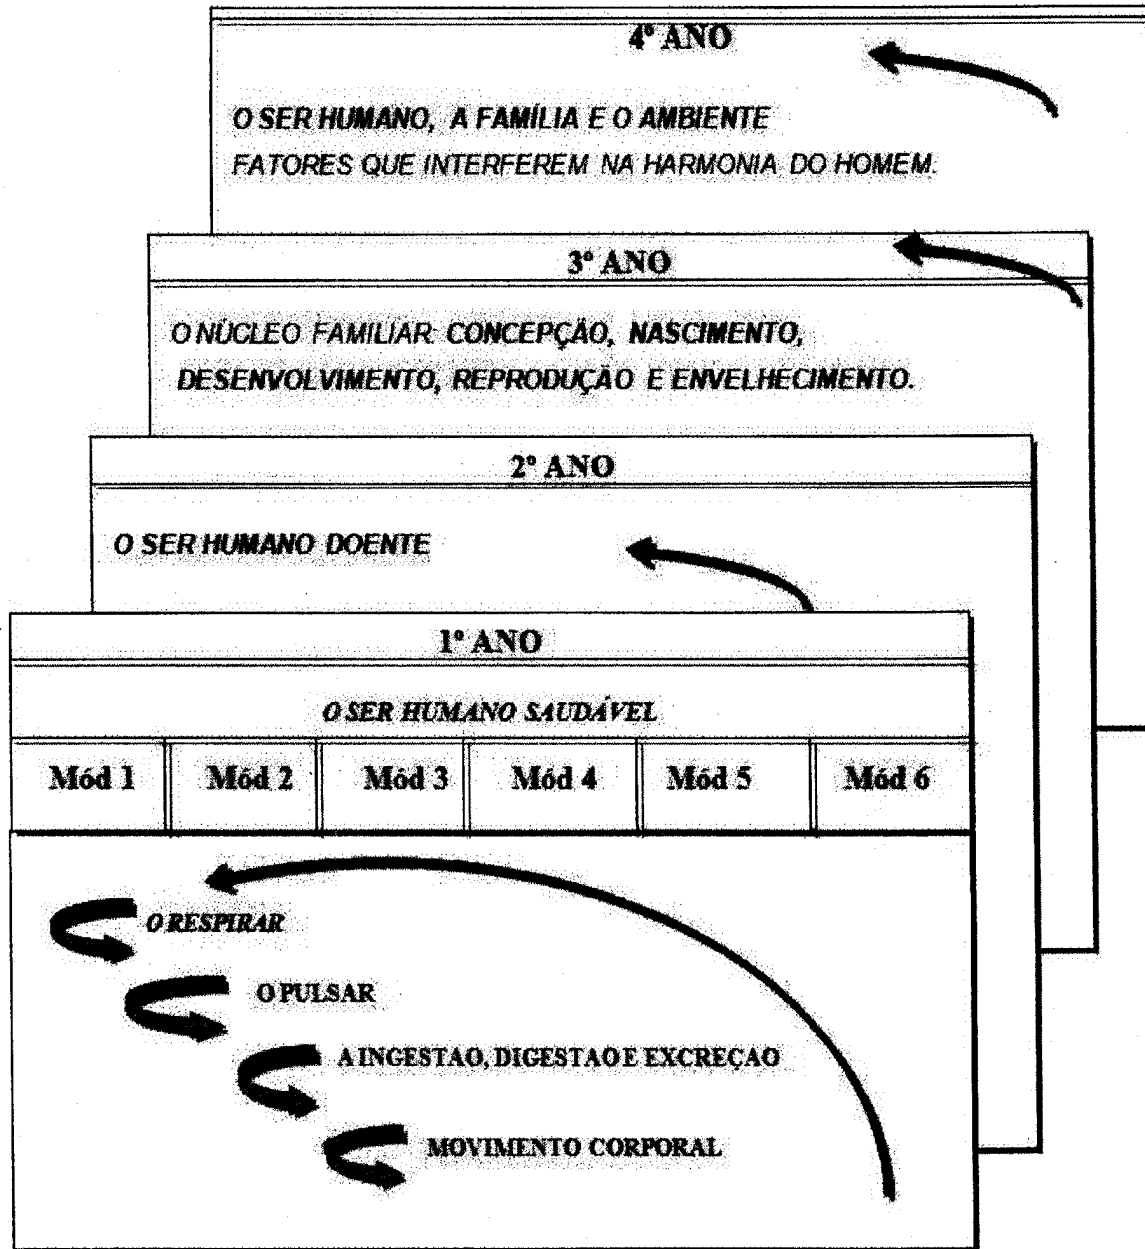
4º ANO

O SER HUMANO, A FAMÍLIA E O AMBIENTE
FATORES QUE INTERFEREM NA HARMONIA DO HOMEM.

3º ANO

O NÚCLEO FAMILIAR: CONCEPÇÃO, NASCIMENTO, DESENVOLVIMENTO, REPRODUÇÃO E ENVELHECIMENTO.

2º ANO

O SER HUMANO DOENTE

1º ANO

O SER HUMANO SAUDÁVEL

| Mód 1 | Mód 2 | Mód 3 | Mód 4 | Mód 5 | Mód 6 |
|---|---|---|---|---|---|

O RESPIRAR

O PULSAR

A INGESTAO, DIGESTAO E EXCREÇAO

MOVIMENTO CORPORAL